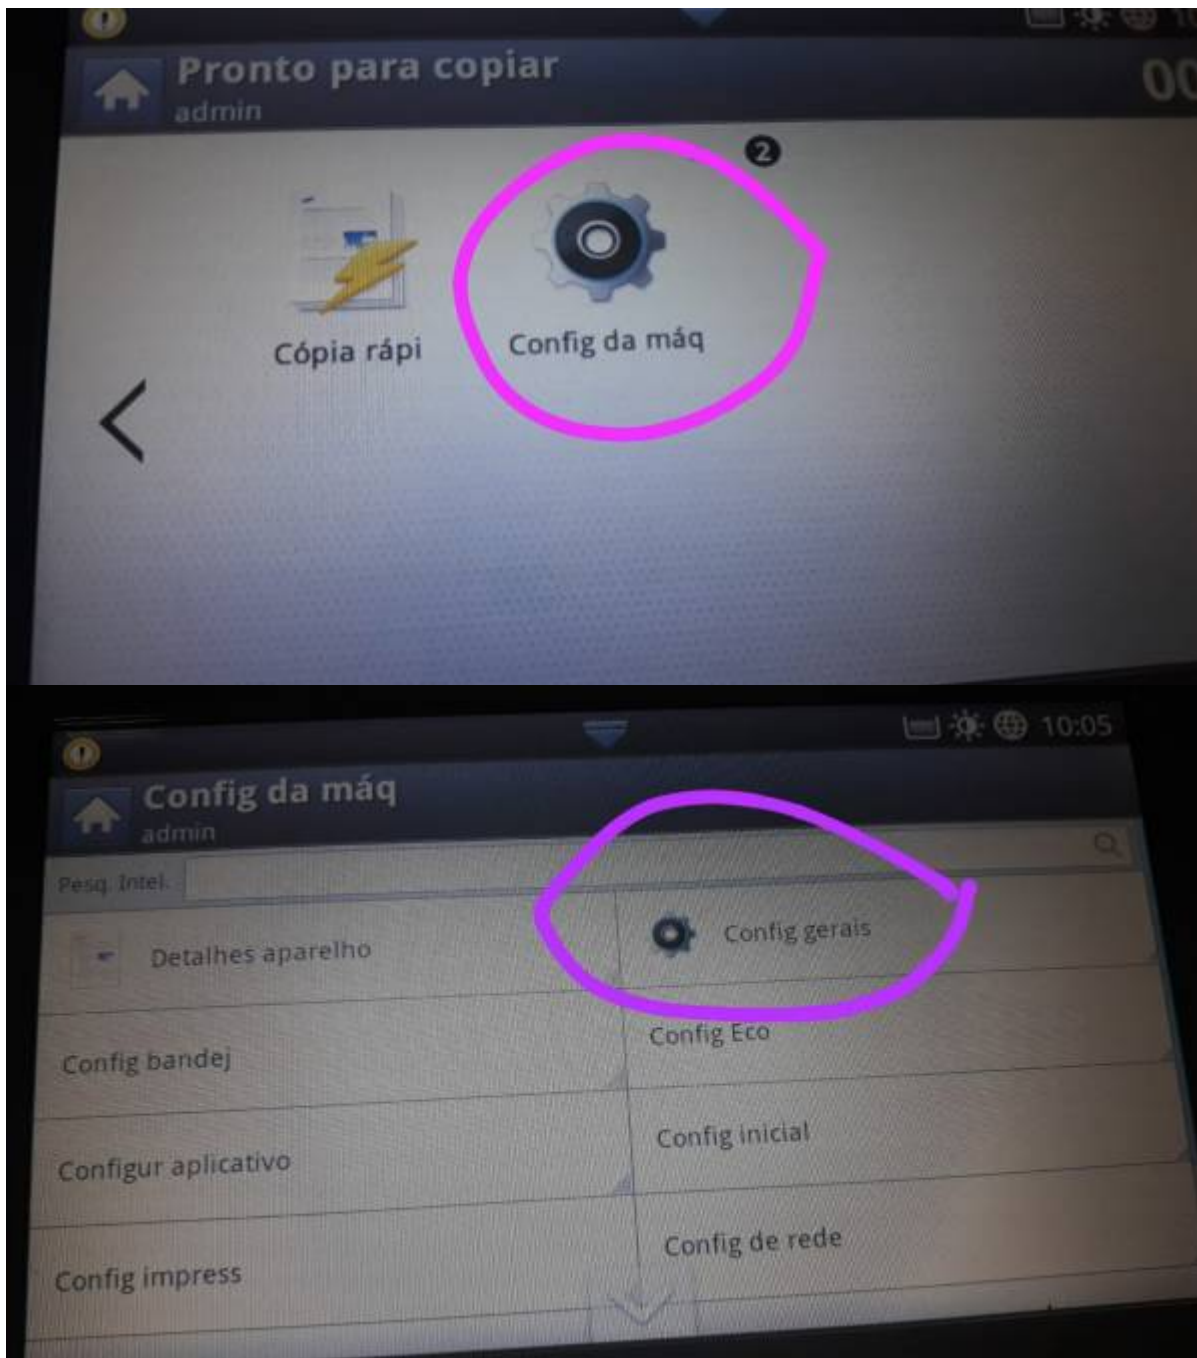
Pronto para copiar
admin
00

2

Cópia rápi
Config da máq

10:05

Config da máq
admin

Pesq. Intel.

Detalhes aparelho
Config gerais
Config bandej
Config Eco
Configur aplicativo
Config inicial
Config impress
Config de rede